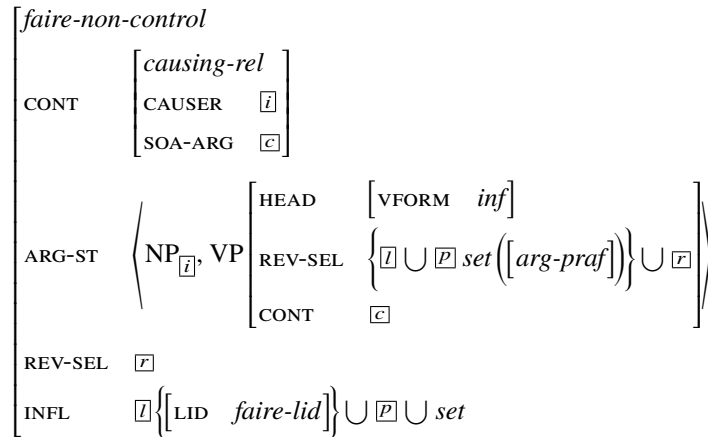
$\begin{bmatrix} \textit{faire-non-control} \\ \text{CONT} & \begin{bmatrix} \textit{causing-rel} \\ \text{CAUSER} & \boxed{i} \\ \text{SOA-ARG} & \boxed{c} \end{bmatrix} \\ \text{ARG-ST} & \left\langle \text{NP}_{\boxed{i}}, \text{VP} \begin{bmatrix} \text{HEAD} & \begin{bmatrix} \text{VFORM} & \textit{inf} \end{bmatrix} \\ \text{REV-SEL} & \left\{ \boxed{l} \cup \boxed{p}\ \textit{set}\left( \begin{bmatrix} \textit{arg-praf} \end{bmatrix} \right) \right\} \cup \boxed{r} \\ \text{CONT} & \boxed{c} \end{bmatrix} \right\rangle \\ \text{REV-SEL} & \boxed{r} \\ \text{INFL} & \boxed{l} \left\{ \begin{bmatrix} \text{LID} & \textit{faire-lid} \end{bmatrix} \right\} \cup \boxed{p} \cup \textit{set} \end{bmatrix}$